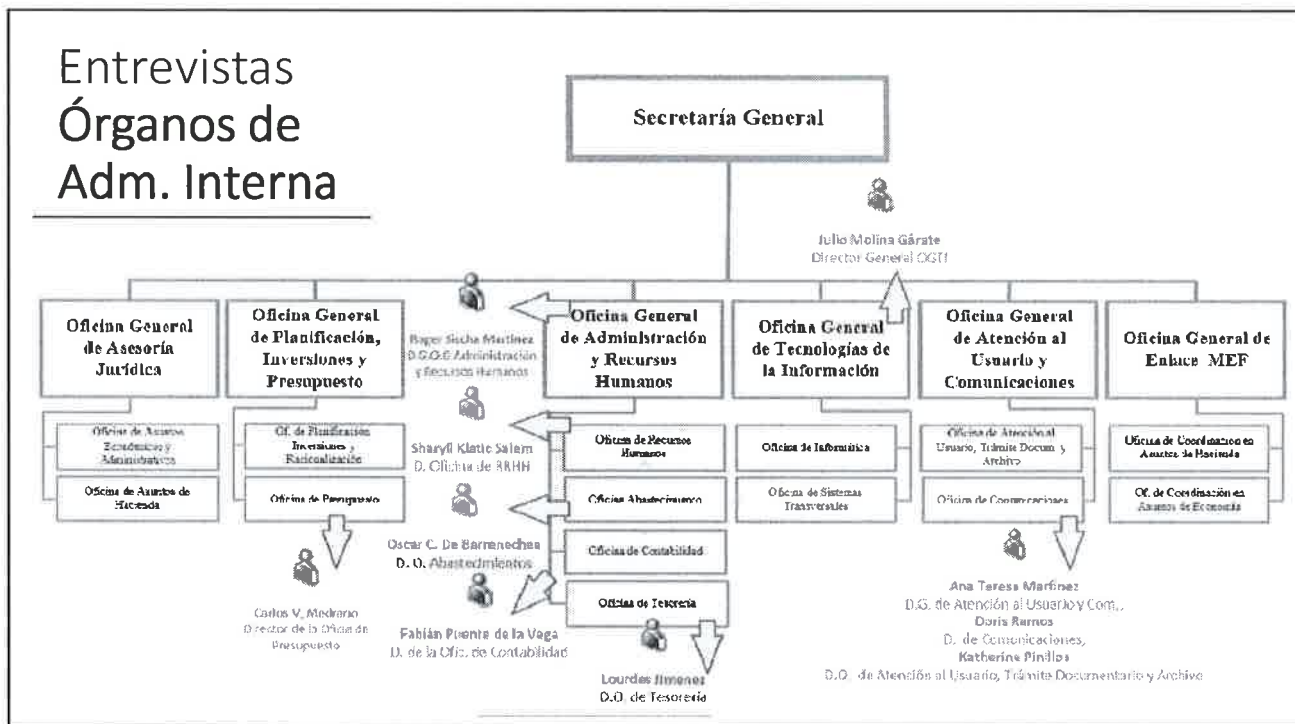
Entrevistas
Órganos de Adm. Interna

Secretaría General

Julio Molina Gárate
Director General OGTI

Oficina General de Asesoría Jurídica

Oficina de Asuntos Económicos y Administrativos

Oficina de Asuntos de Hacienda

Oficina General de Planificación, Inversiones y Presupuesto

Of. de Planificación Inversiones y Racionalización

Oficina de Presupuesto

Carlos V. Medrano
Director de la Oficina de Presupuesto

Roger Sischa Martinez
D.G.O.G Administración y Recursos Humanos

Sharyll Klatic Salem
D. Oficina de RRHH

Oscar C. De Barrenechea
D. O. Abastecimientos

Fabián Puente de la Vega
D. de la Ofic. de Contabilidad

Oficina General de Administración y Recursos Humanos

Oficina de Recursos Humanos

Oficina Abastecimiento

Oficina de Contabilidad

Oficina de Tesorería

Lourdes Jimenez
D.O. de Tesorería

Oficina General de Tecnologías de la Información

Oficina de Informática

Oficina de Sistemas Transversales

Oficina General de Atención al Usuario y Comunicaciones

Oficina de Atención al Usuario, Trámite Docum. y Archivo

Oficina de Comunicaciones

Ana Teresa Martinez
D.G. de Atención al Usuario y Com.,
Doris Ramos
D. de Comunicaciones,
Katherine Pinillos
D.O. de Atención al Usuario, Trámite Documentario y Archivo

Oficina General de Enlace MEF

Oficina de Coordinación en Asuntos de Hacienda

Of. de Coordinación en Asuntos de Economía